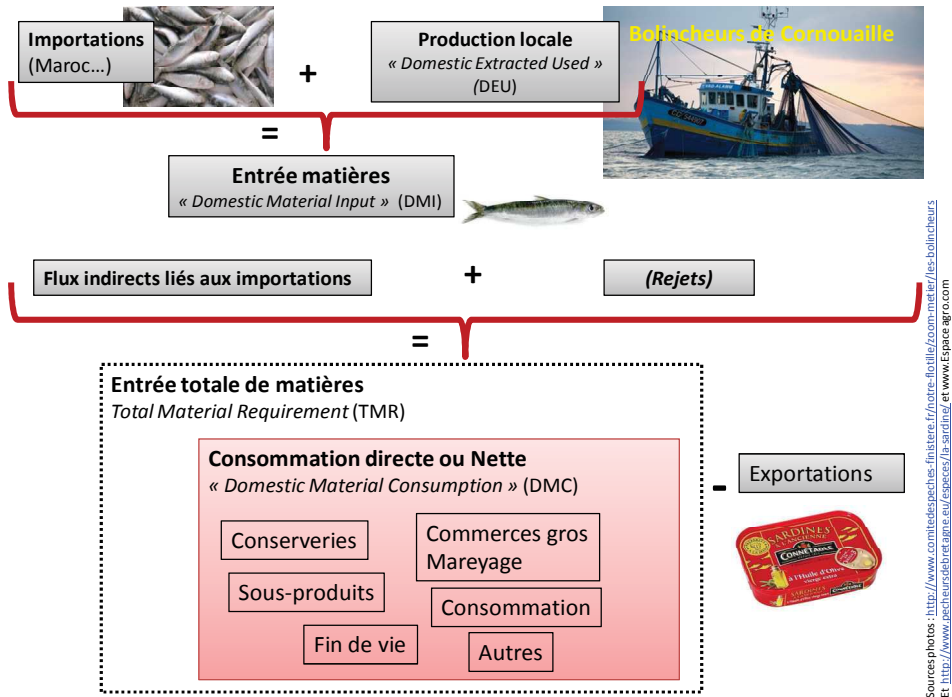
Importations (Maroc…)

+

Production locale
« Domestic Extracted Used »
(DEU)

Bolincheurs de Cornouaille

=

Entrée matières
« Domestic Material Input » (DMI)

Flux indirects liés aux importations

+

(Rejets)

=

Entrée totale de matières
Total Material Requirement (TMR)

Consommation directe ou Nette
« Domestic Material Consumption » (DMC)

Conserveries

Commerces gros Mareyage

Sous-produits

Consommation

Fin de vie

Autres

-

Exportations

SARDINES À L'ANCIENNE
CONNÉTABLE
à l'Huile d'Olive vierge extra

Sources photos : http://www.comitedespeches-finistere.fr/notre-flotille/zoom-metier/les-bolincheurs
Et http://www.pecheursdebretagne.eu/especes/la-sardine/ et www.Espace agro.com